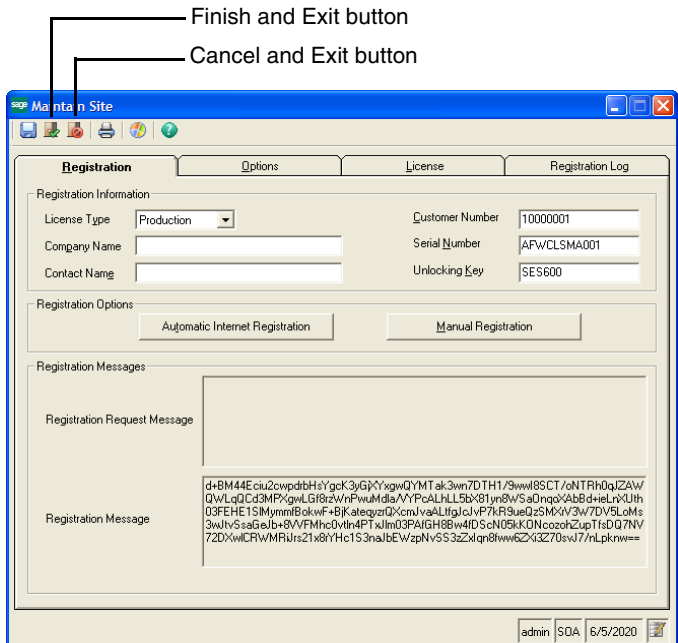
Finish and Exit button

Cancel and Exit button

sage Maintain Site

Registration | Options | License | Registration Log

Registration Information

License Type Production

Company Name

Contact Name

Customer Number 10000001

Serial Number AFWCLSMA001

Unlocking Key SES600

Registration Options

Automatic Internet Registration

Manual Registration

Registration Messages

Registration Request Message

Registration Message

d+BM44Eciu2cwpdrbHsYgcK3yGjXYxgwQYMTak3wn7DTH1/9wwl8SCT/oNTRh0qlZAWQWLqQCd3MPXgwLGf8rzWnPwuMdla/VYPcALhLL5bX81yn8WSa0nqoXAbBd+ieLrXUth03FEHE1SlMymmfBokwF+BjKateqyzrQXcmJvaALtfgJcJvP7kR9ueQzSMXiV3W7DV5LoMs3wJtvSsaGeJb+8VVFMhc0vtln4PTxJlm03PAfGH8Bw4fDScN05kKONcozohZupTfsDQ7NV72DXwlCRWMRiJrs21x8rYHc1S3naJbEWzpNvSS3zZxlqn8fww6ZXi3Z70swJ7/nLpknw==

admin SOA 6/5/2020